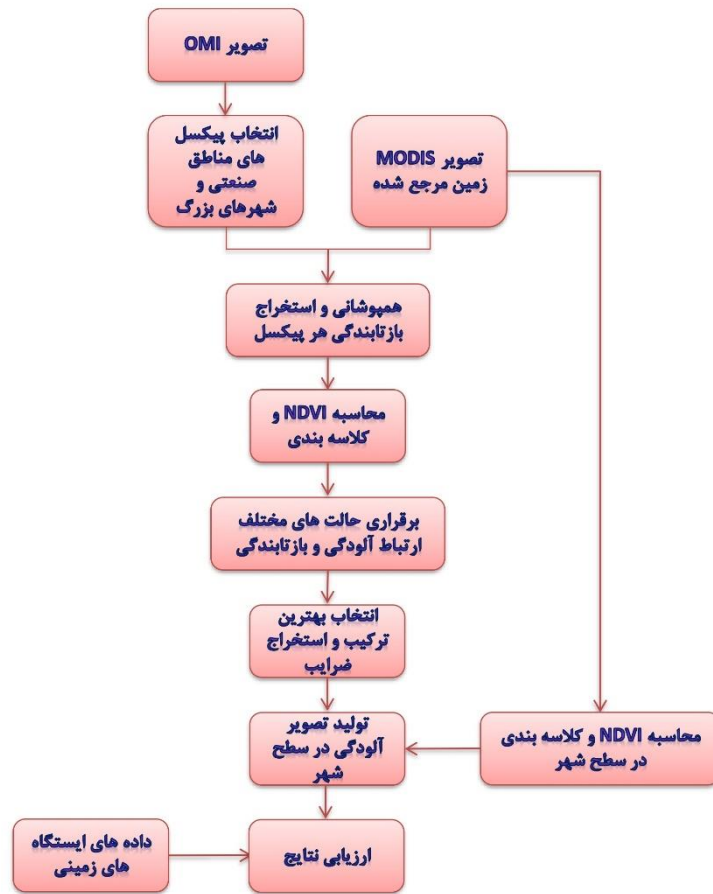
تصویر OMI

انتخاب پیکسل های مناطق صنعتی و شهرهای بزرگ

تصویر MODIS زمین مرجع شده

هموشانی و استخراج بازتابندگی هر پیکسل

محاسبه NDVI و کلاسه بندی

برقراری حالت های مختلف ارتباط آلودگی و بازتابندگی

انتخاب بهترین ترکیب و استخراج ضرایب

تولید تصویر آلودگی در سطح شهر

محاسبه NDVI و کلاسه بندی در سطح شهر

داده های ایستگاه های زمینی

ارزیابی نتایج